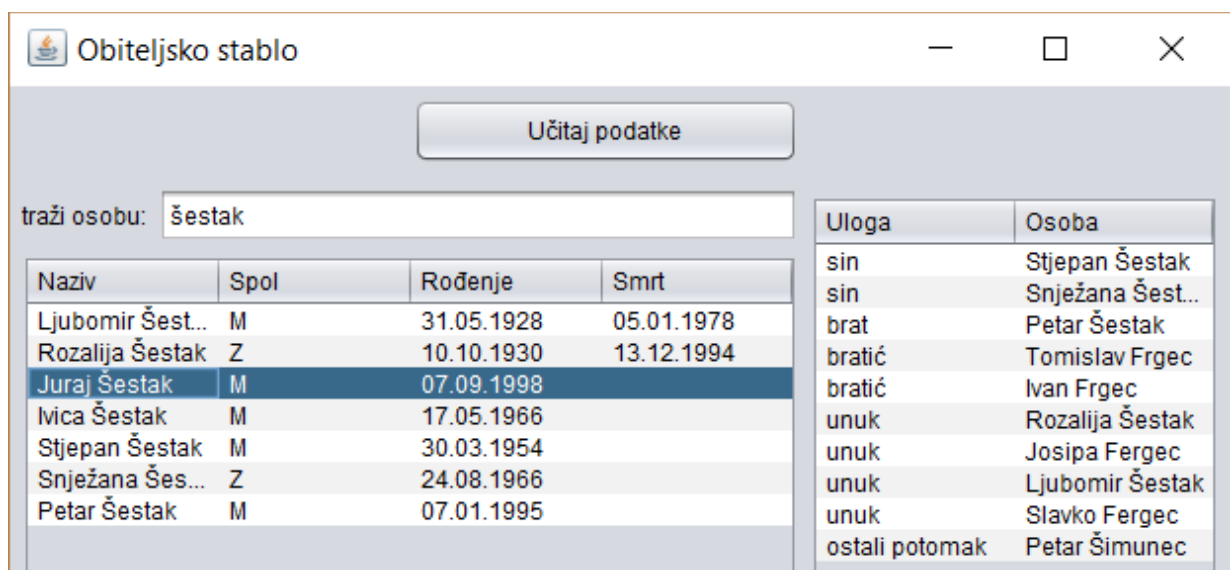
Obiteljsko stablo

Učitaj podatke

traži osobu: šestak

| Naziv | Spol | Rođenje | Smrt |
|---|---|---|---|
| Ljubomir Šest... | M | 31.05.1928 | 05.01.1978 |
| Rozalija Šestak | Z | 10.10.1930 | 13.12.1994 |
| Juraj Šestak | M | 07.09.1998 | |
| Ivica Šestak | M | 17.05.1966 | |
| Stjepan Šestak | M | 30.03.1954 | |
| Snježana Šes... | Z | 24.08.1966 | |
| Petar Šestak | M | 07.01.1995 | |

| Uloga | Osoba |
|---|---|
| sin | Stjepan Šestak |
| sin | Snježana Šest... |
| brat | Petar Šestak |
| bratić | Tomislav Frgec |
| bratić | Ivan Frgec |
| unuk | Rozalija Šestak |
| unuk | Josipa Fergec |
| unuk | Ljubomir Šestak |
| unuk | Slavko Fergec |
| ostali potomak | Petar Šimunec |